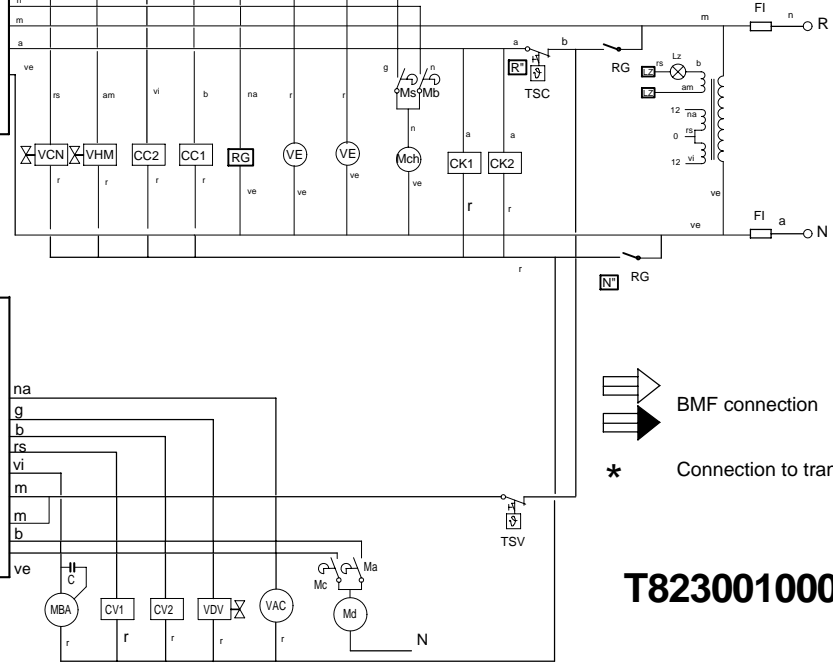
n
m
a
ve
rs
am
vi
b
na
r
r
g
n
Ms
Mb
n
VCN
VHM
CC2
CC1
RG
VE
VE
Mch
CK1
CK2
r
r
r
r
ve
ve
ve
ve
a
a
r
r
m
FI
n
R
a
b
R"
TSC
RG
Lz
rs
b
Lz
am
12
na
0
rs
12
vi
ve
ve
FI
a
N
r
N"
RG
na
g
b
rs
vi
m
m
b
ve
C
MBA
CV1
CV2
VDV
VAC
Mc
Ma
Md
r
r
r
r
r
N
TSV
BMF connection
* Connection to tran
T823001000